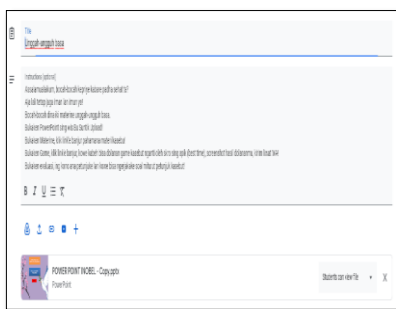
Title
Unggah-ungguh basa

Instructions (optional)
Assalamualaikum, bocah-bocah kepriye kabare padha sehat ta?
Aja lali tetep jaga iman lan imun ya!
Bocah-bocah dina iki materine unggah-ungguh basa.
Bukanen PowerPoint sing wis ibu/bapak cepakake. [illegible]
Bukanen Materine, klik link ing ngisor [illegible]
Bukanen Game, klik link ing ngisor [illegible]
Bukanen evaluasi, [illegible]

B I U ☰ ✕

POWER POINT INOBEL - Copy.pptx
PowerPoint

Students can view file ▾ X